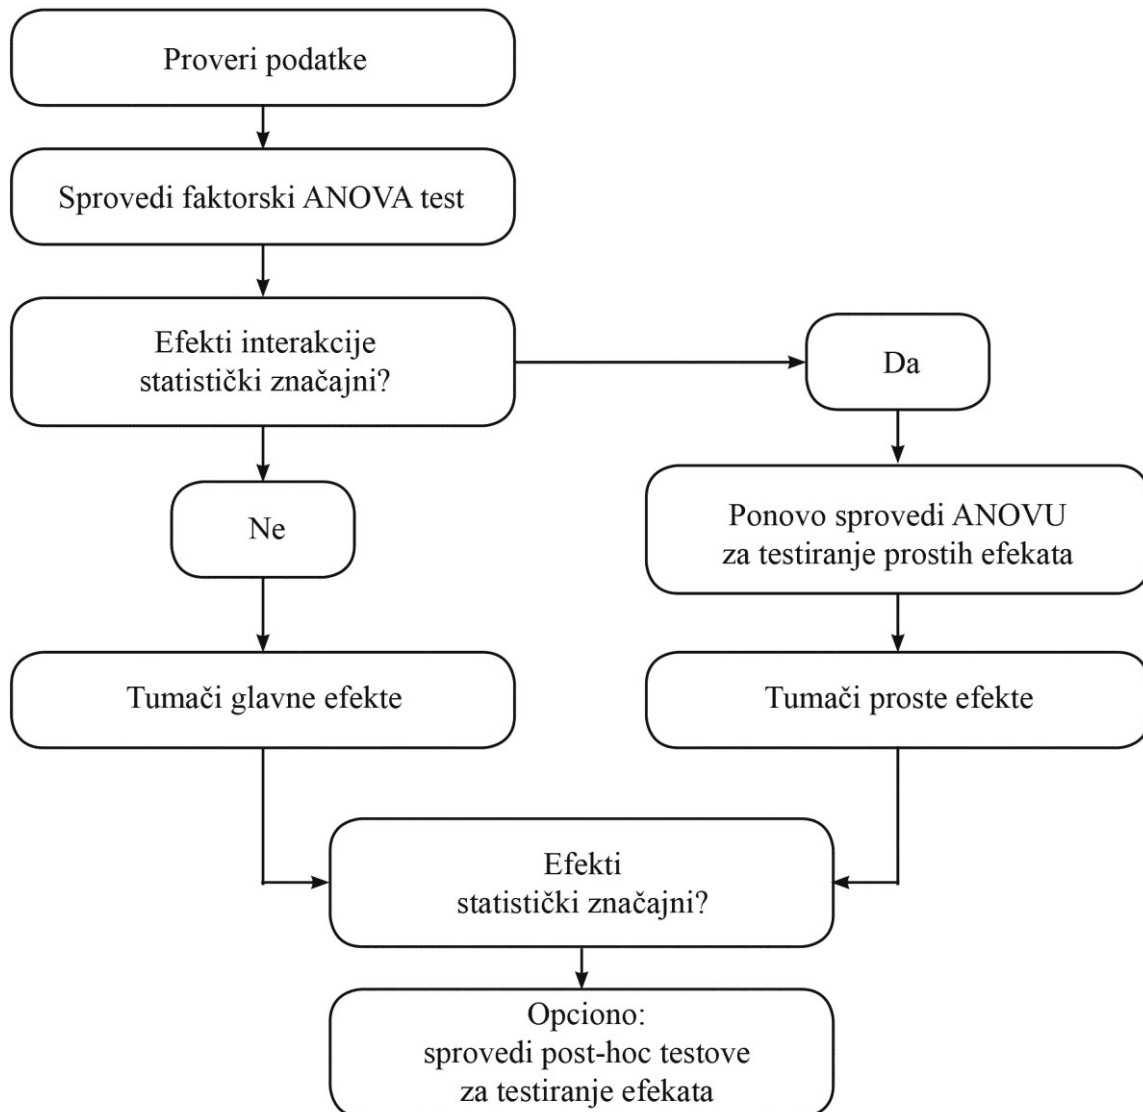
Proveri podatke

Sprovedi faktorski ANOVA test

Efekti interakcije statistički značajni?

Da

Ne

Ponovo sprovedi ANOVU za testiranje prostih efekata

Tumači glavne efekte

Tumači proste efekte

Efekti statistički značajni?

Opciono: sprovedi post-hoc testove za testiranje efekata